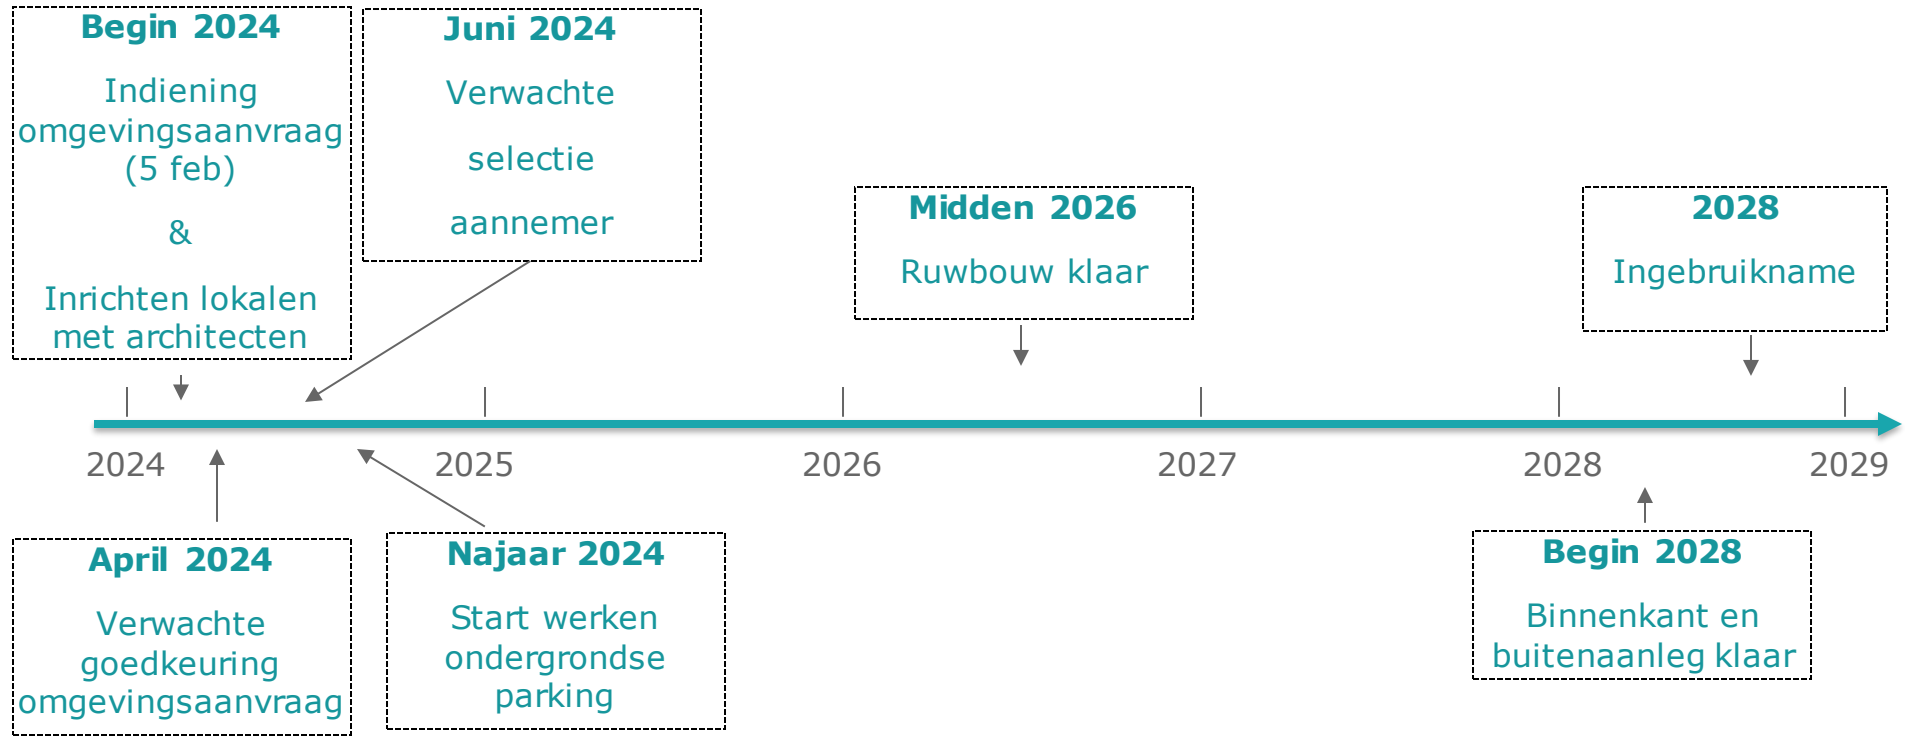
Begin 2024

Indiening omgevingsaanvraag (5 feb)

&

Inrichten lokalen met architecten

Juni 2024

Verwachte

selectie

aannemer

Midden 2026

Ruwbouw klaar

2028

Ingebruikname

2024

2025

2026

2027

2028

2029

April 2024

Verwachte goedkeuring omgevingsaanvraag

Najaar 2024

Start werken ondergrondse parking

Begin 2028

Binnenkant en buitenaanleg klaar